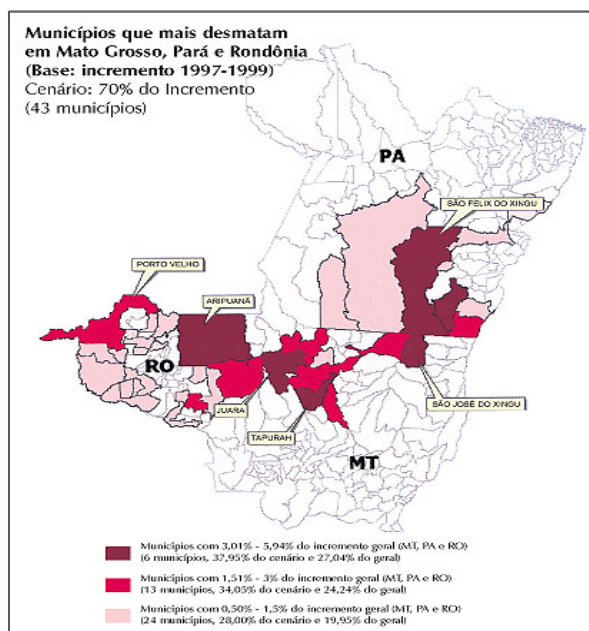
Municípios que mais desmatam em Mato Grosso, Pará e Rondônia
(Base: incremento 1997-1999)
Cenário: 70% do Incremento
(43 municípios)

PA

SÃO FELIX DO XINGU

PORTO VELHO

ARIPUANÃ

RO

JUARA

TAPURAH

SÃO JOSE DO XINGU

MT

Municípios com 3,01% - 5,94% do incremento geral (MT, PA e RO)
(6 municípios, 37,95% do cenário e 27,04% do geral)

Municípios com 1,51% - 3% do incremento geral (MT, PA e RO)
(13 municípios, 34,05% do cenário e 24,24% do geral)

Municípios com 0,50% - 1,5% do incremento geral (MT, PA e RO)
(24 municípios, 28,00% do cenário e 19,95% do geral)